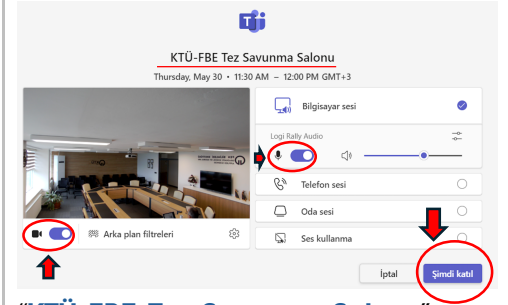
KTÜ-FBE Tez Savunma Salonu
Thursday, May 30 • 11:30 AM – 12:00 PM GMT+3

Bilgisayar sesi
Logi Rally Audio
Telefon sesi
Oda sesi
Ses kullanma

Arka plan filtreleri

İptal
Şimdi katıl

"KTÜ-FBE Tez Savunma Salonu"